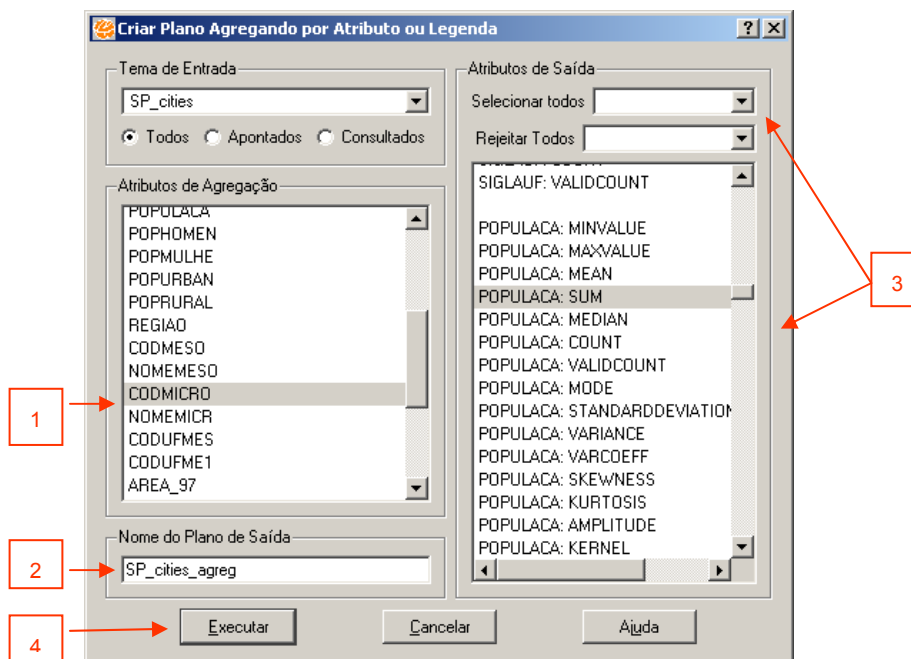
Criar Plano Agregando por Atributo ou Legenda

?

Tema de Entrada

SP_cities

Todos Apontados Consultados

Atributos de Agregação

POPULACA
POPHOMEN
POPMULHE
POPURBAN
POPRURAL
REGIAO
CODMESO
NOMEMESO
CODMICRO
NOMEMICR
CODUFMES
CODUFME1
AREA_97

Nome do Plano de Saída

SP_cities_agreg

Atributos de Saída

Selecionar todos

Rejeitar Todos

SIGLAUF: VALIDCOUNT

POPULACA: MINVALUE
POPULACA: MAXVALUE
POPULACA: MEAN
POPULACA: SUM
POPULACA: MEDIAN
POPULACA: COUNT
POPULACA: VALIDCOUNT
POPULACA: MODE
POPULACA: STANDARDDEVIATION
POPULACA: VARIANCE
POPULACA: VARCOEFF
POPULACA: SKEWNESS
POPULACA: KURTOSIS
POPULACA: AMPLITUDE
POPULACA: KERNEL

Executar

Cancelar

Ajuda

1

2

3

4